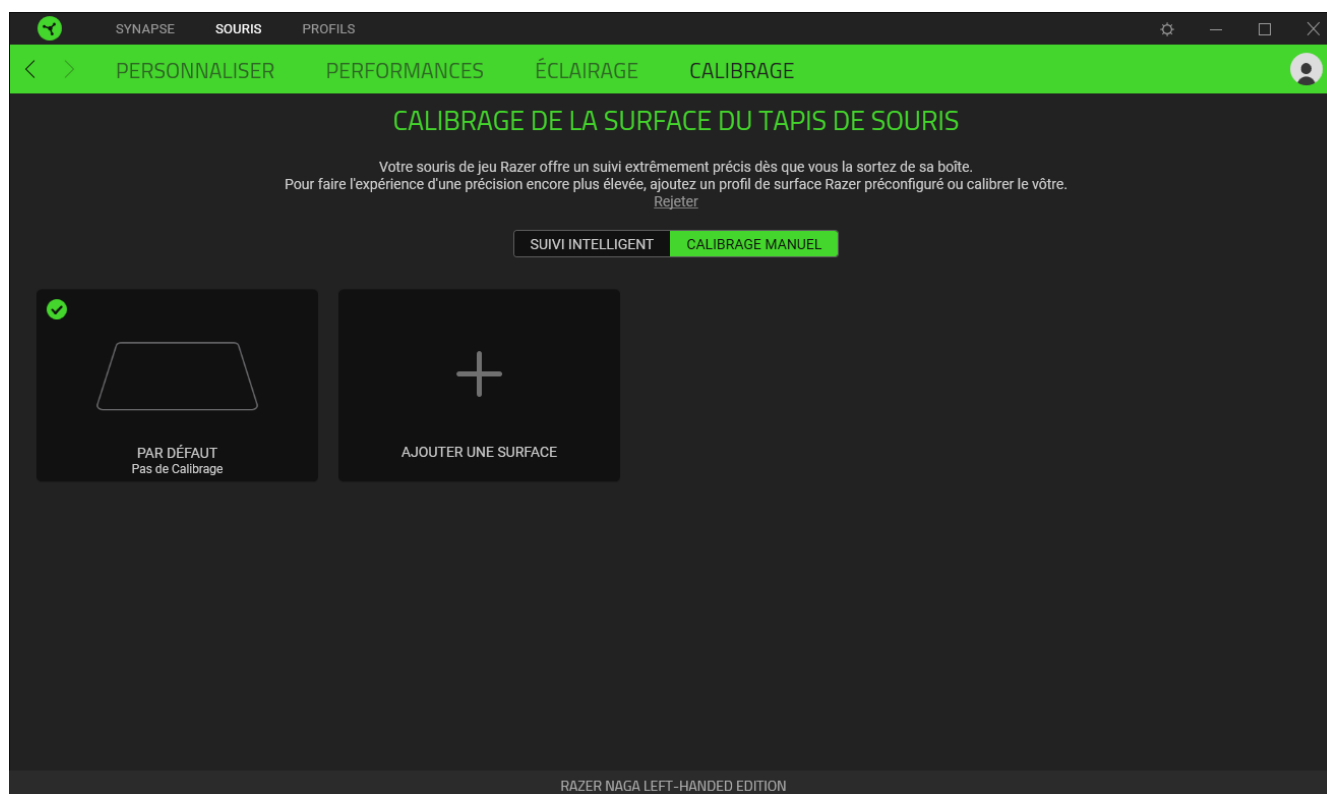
SYNAPSE SOURIS PROFILS

PERSONNALISER PERFORMANCES ÉCLAIRAGE CALIBRAGE

CALIBRAGE DE LA SURFACE DU TAPIS DE SOURIS

Votre souris de jeu Razer offre un suivi extrêmement précis dès que vous la sortez de sa boîte.
Pour faire l'expérience d'une précision encore plus élevée, ajoutez un profil de surface Razer préconfiguré ou calibrer le vôtre.
Rejeter

SUIVI INTELLIGENT CALIBRAGE MANUEL

PAR DÉFAUT
Pas de Calibrage

AJOUTER UNE SURFACE

RAZER NAGA LEFT-HANDED EDITION